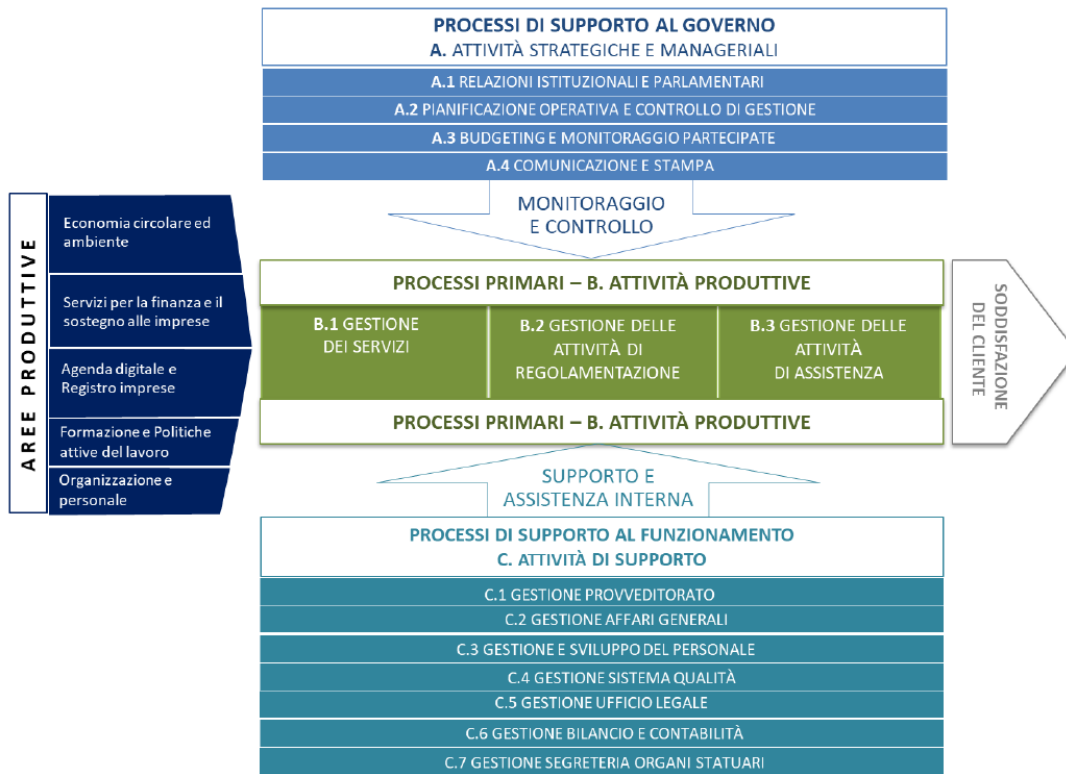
PROCESSI DI SUPPORTO AL GOVERNO
A. ATTIVITÀ STRATEGICHE E MANAGERIALI

A.1 RELAZIONI ISTITUZIONALI E PARLAMENTARI
A.2 PIANIFICAZIONE OPERATIVA E CONTROLLO DI GESTIONE
A.3 BUDGETING E MONITORAGGIO PARTECIPATE
A.4 COMUNICAZIONE E STAMPA

MONITORAGGIO E CONTROLLO

AREE PRODUTTIVE

Economia circolare ed ambiente
Servizi per la finanza e il sostegno alle imprese
Agenda digitale e Registro imprese
Formazione e Politiche attive del lavoro
Organizzazione e personale

PROCESSI PRIMARI – B. ATTIVITÀ PRODUTTIVE

B.1 GESTIONE DEI SERVIZI
B.2 GESTIONE DELLE ATTIVITÀ DI REGOLAMENTAZIONE
B.3 GESTIONE DELLE ATTIVITÀ DI ASSISTENZA

PROCESSI PRIMARI – B. ATTIVITÀ PRODUTTIVE

SODDISFAZIONE DEL CLIENTE

SUPPORTO E ASSISTENZA INTERNA

PROCESSI DI SUPPORTO AL FUNZIONAMENTO
C. ATTIVITÀ DI SUPPORTO

C.1 GESTIONE PROVVEDITORATO
C.2 GESTIONE AFFARI GENERALI
C.3 GESTIONE E SVILUPPO DEL PERSONALE
C.4 GESTIONE SISTEMA QUALITÀ
C.5 GESTIONE UFFICIO LEGALE
C.6 GESTIONE BILANCIO E CONTABILITÀ
C.7 GESTIONE SEGRETERIA ORGANI STATUARI